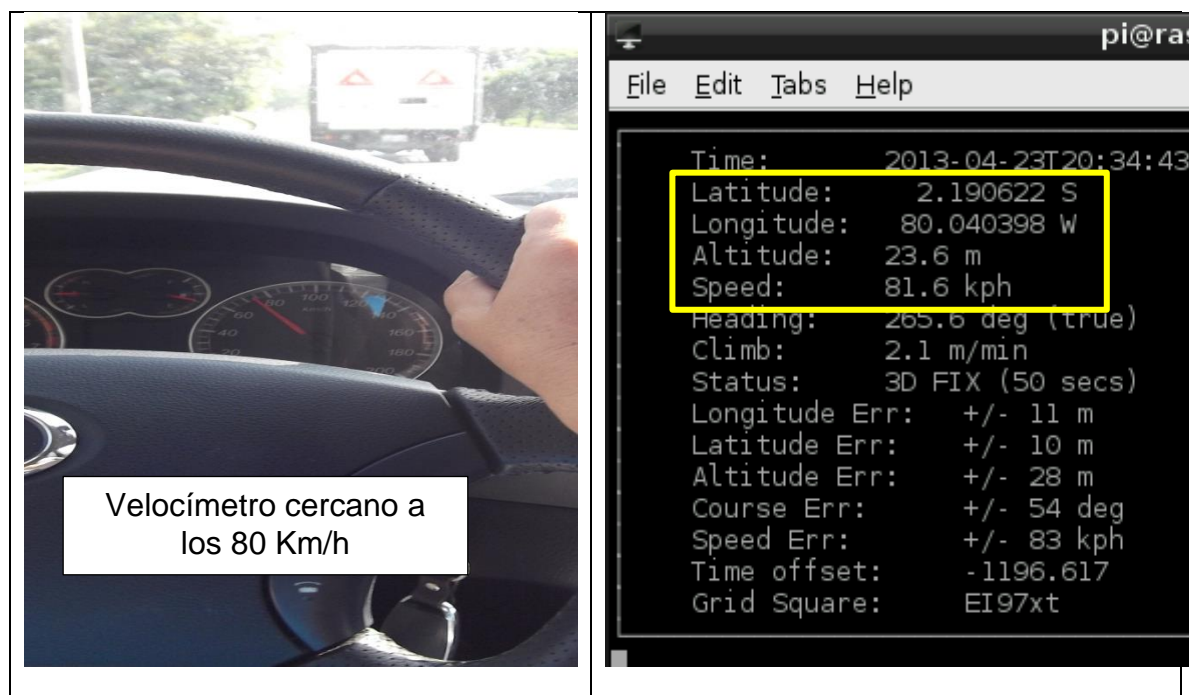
| Velocímetro cercano a los 80 Km/h | pi@ras<br>File Edit Tabs Help<br>Time: 2013-04-23T20:34:43<br>Latitude: 2.190622 S<br>Longitude: 80.040398 W<br>Altitude: 23.6 m<br>Speed: 81.6 kph<br>Heading: 265.6 deg (true)<br>Climb: 2.1 m/min<br>Status: 3D FIX (50 secs)<br>Longitude Err: +/- 11 m<br>Latitude Err: +/- 10 m<br>Altitude Err: +/- 28 m<br>Course Err: +/- 54 deg<br>Speed Err: +/- 83 kph<br>Time offset: -1196.617<br>Grid Square: EI97xt |
|---|---|